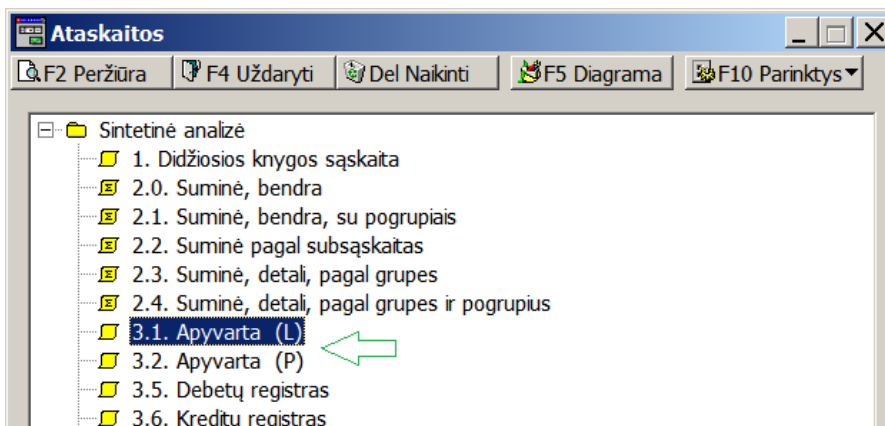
Ataskaitos

F2 Peržiūra
F4 Uždaryti
Del Naikinti
F5 Diagrama
F10 Parinktys

Sintetinė analizė
1. Didžiosios knygos sąskaita
2.0. Suminė, bendra
2.1. Suminė, bendra, su pogrupiais
2.2. Suminė pagal subsąskaitas
2.3. Suminė, detali, pagal grupes
2.4. Suminė, detali, pagal grupes ir pogrupius
3.1. Apyvarta (L)
3.2. Apyvarta (P)
3.5. Debetų registras
3.6. Kreditų registras